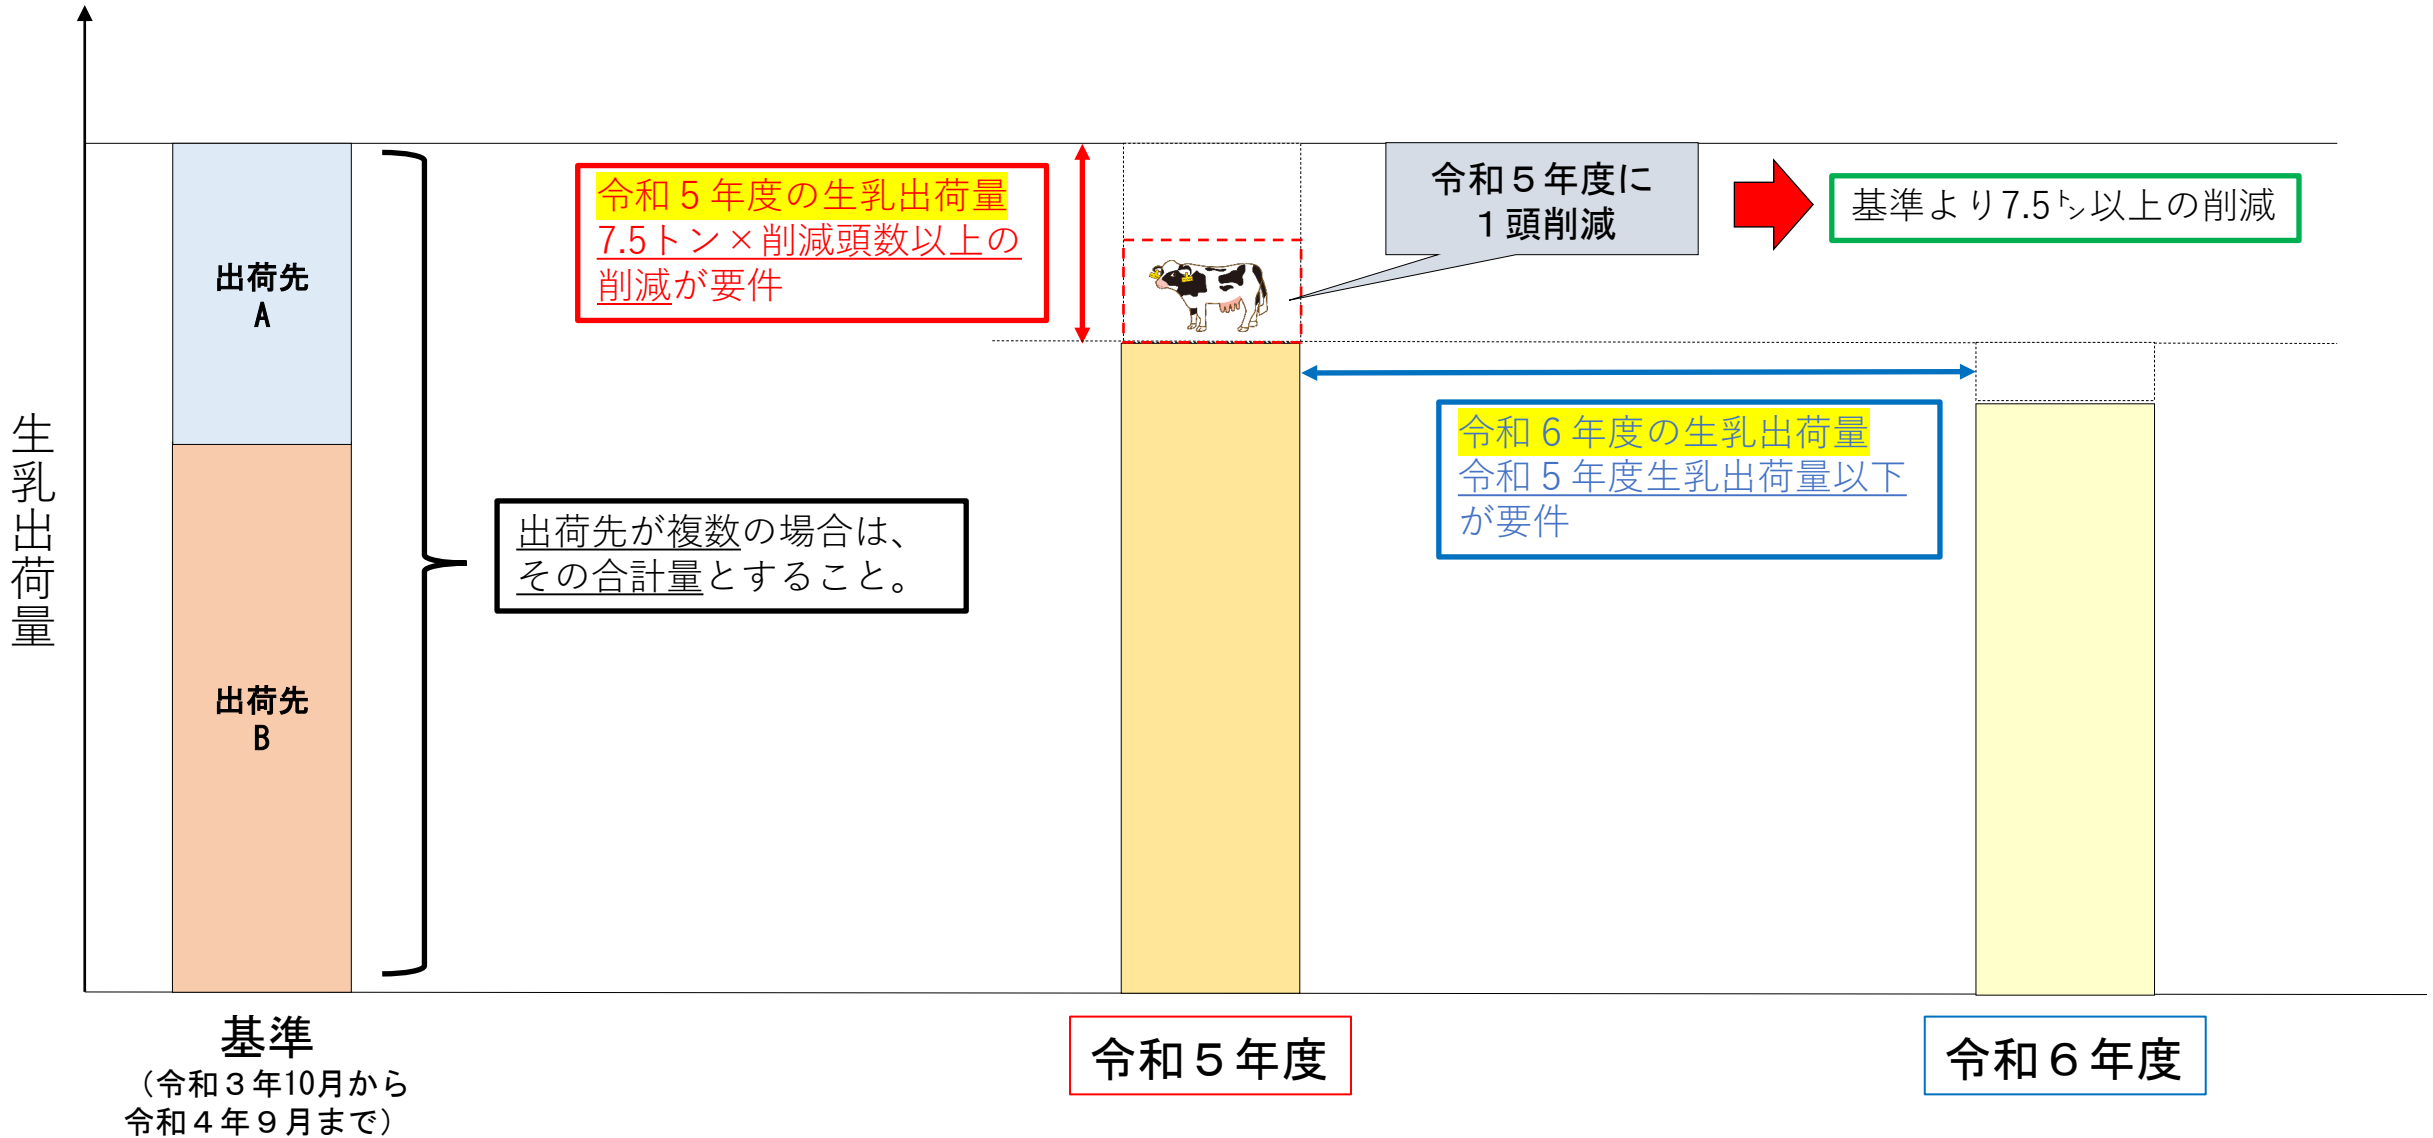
生乳出荷量

出荷先 A

出荷先 B

令和５年度の生乳出荷量
7.5トン×削減頭数以上の削減が要件

出荷先が複数の場合は、
その合計量とすること。

令和５年度に
１頭削減

基準より7.5㌧以上の削減

令和６年度の生乳出荷量
令和５年度生乳出荷量以下が要件

基準
（令和３年10月から
令和４年９月まで）

令和５年度

令和６年度